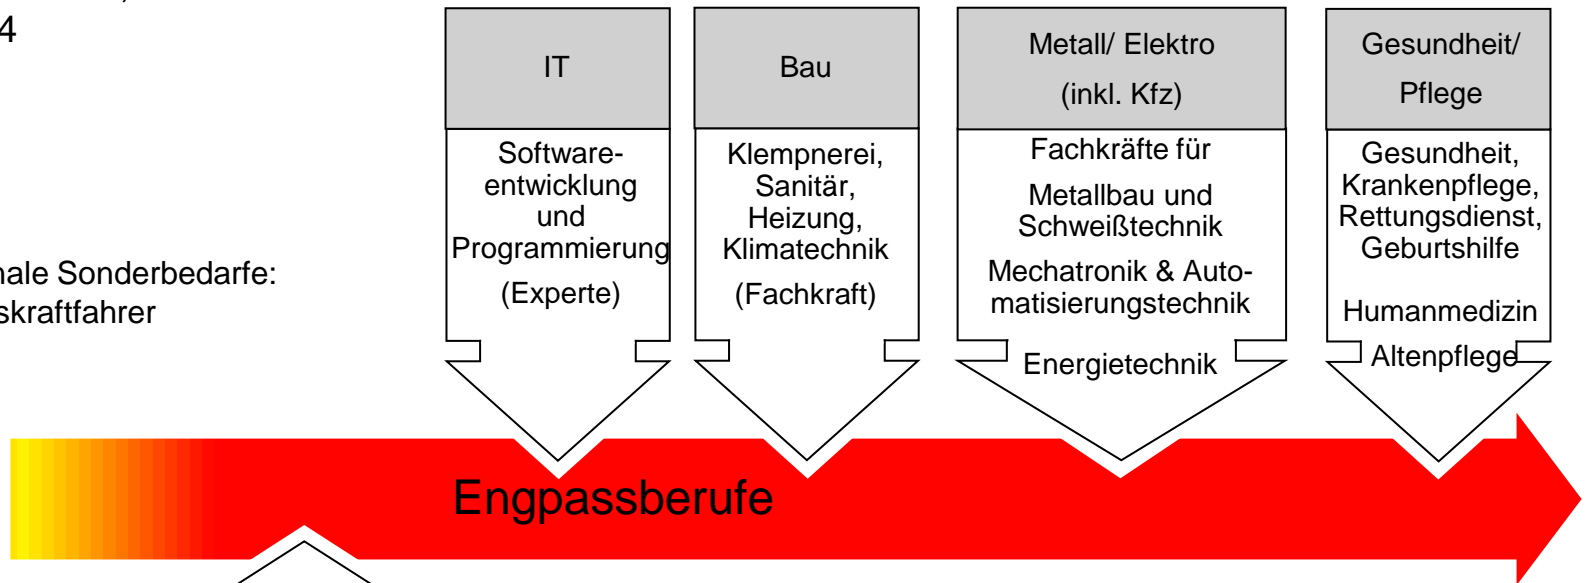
4

nale Sonderbedarfe:
skraftfahrer

IT

Softwareentwicklung und Programmierung

(Experte)

Bau

Klempnerei, Sanitär, Heizung, Klimatechnik

(Fachkraft)

Metall/ Elektro

(inkl. Kfz)

Fachkräfte für

Metallbau und Schweißtechnik

Mechatronik & Automatisierungstechnik

Energietechnik

Gesundheit/

Pflege

Gesundheit, Krankenpflege, Rettungsdienst, Geburtshilfe

Humanmedizin

Altenpflege

Engpassberufe